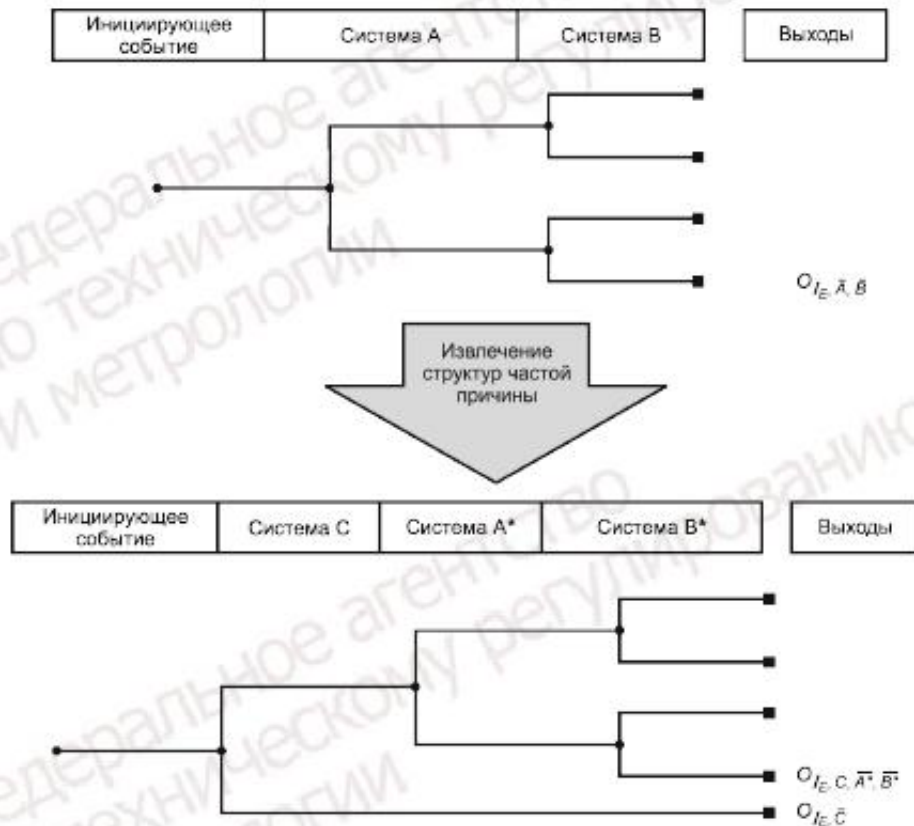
| Инициирующее событие | Система А | Система В |
|---|---|---|

Выходы

$O_{I_E, \bar{A}, B}$

Извлечение структур частой причины

| Инициирующее событие | Система С | Система А* | Система В* |
|---|---|---|---|

Выходы

$O_{I_E, C, \overline{A^*}, \overline{B^*}}$

$O_{I_E, \bar{C}}$

Федеральное агентство по техническому регулированию и метрологии